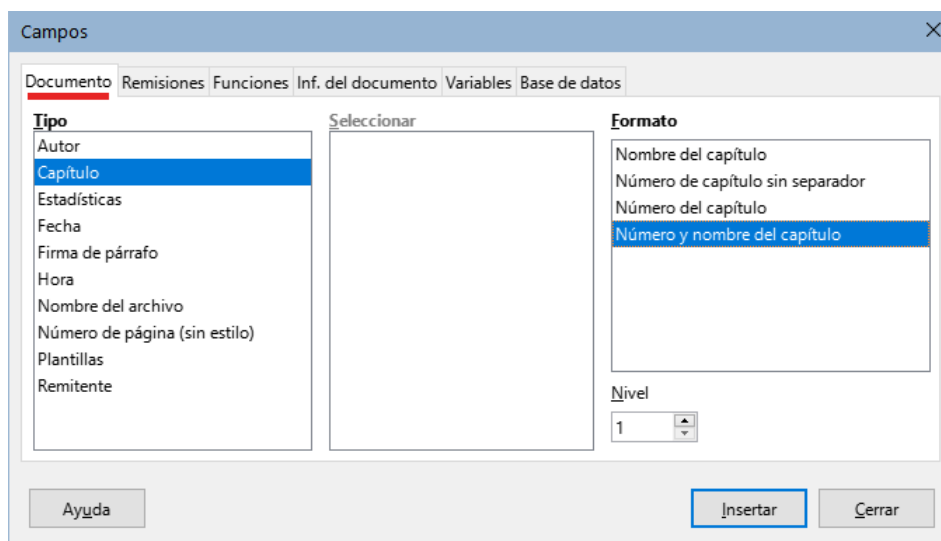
Campos

Documento Remisiones Funciones Inf. del documento Variables Base de datos

Tipo
Autor
Capítulo
Estadísticas
Fecha
Firma de párrafo
Hora
Nombre del archivo
Número de página (sin estilo)
Plantillas
Remitente

Seleccionar

Formato
Nombre del capítulo
Número de capítulo sin separador
Número del capítulo
Número y nombre del capítulo

Nivel
1

Ayuda

Insertar

Cerrar